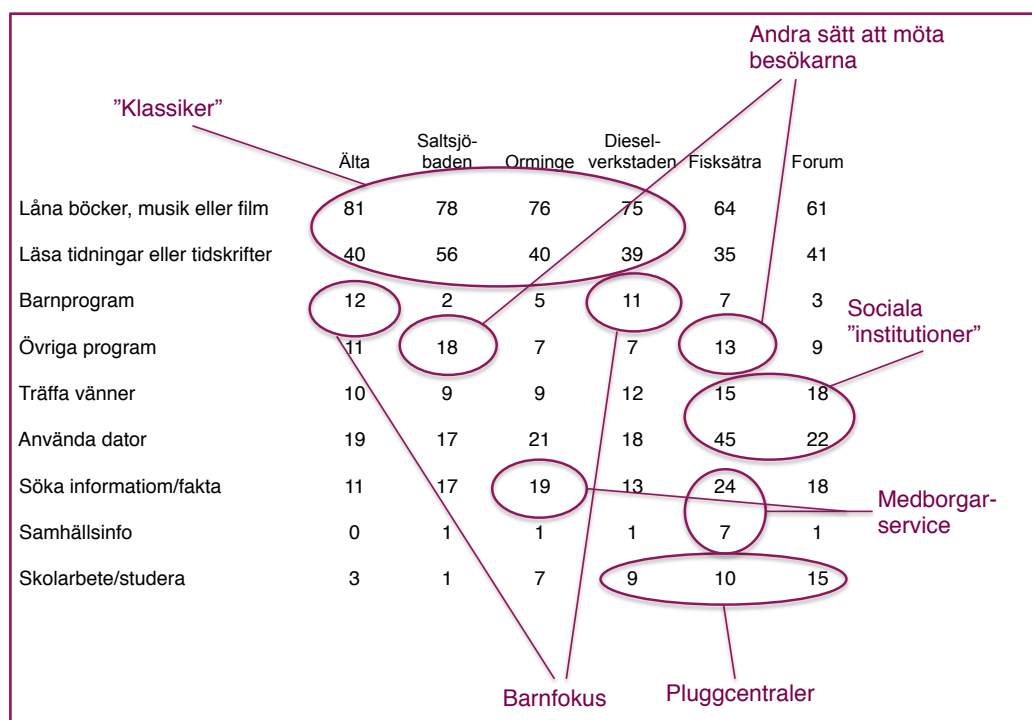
Andra sätt att möta besökarna

”Klassiker”

|  | Älta | Saltsjö-baden | Orminge | Diesel-verkstaden | Fisksätra | Forum |
|---|---|---|---|---|---|---|
| Låna böcker, musik eller film | 81 | 78 | 76 | 75 | 64 | 61 |
| Läsa tidningar eller tidskrifter | 40 | 56 | 40 | 39 | 35 | 41 |
| Barnprogram | 12 | 2 | 5 | 11 | 7 | 3 |
| Övriga program | 11 | 18 | 7 | 7 | 13 | 9 |
| Träffa vänner | 10 | 9 | 9 | 12 | 15 | 18 |
| Använda dator | 19 | 17 | 21 | 18 | 45 | 22 |
| Söka informatiom/fakta | 11 | 17 | 19 | 13 | 24 | 18 |
| Samhällsinfo | 0 | 1 | 1 | 1 | 7 | 1 |
| Skolarbete/studera | 3 | 1 | 7 | 9 | 10 | 15 |

Sociala ”institutioner”

Medborgar-service

Barnfokus

Pluggcentraler